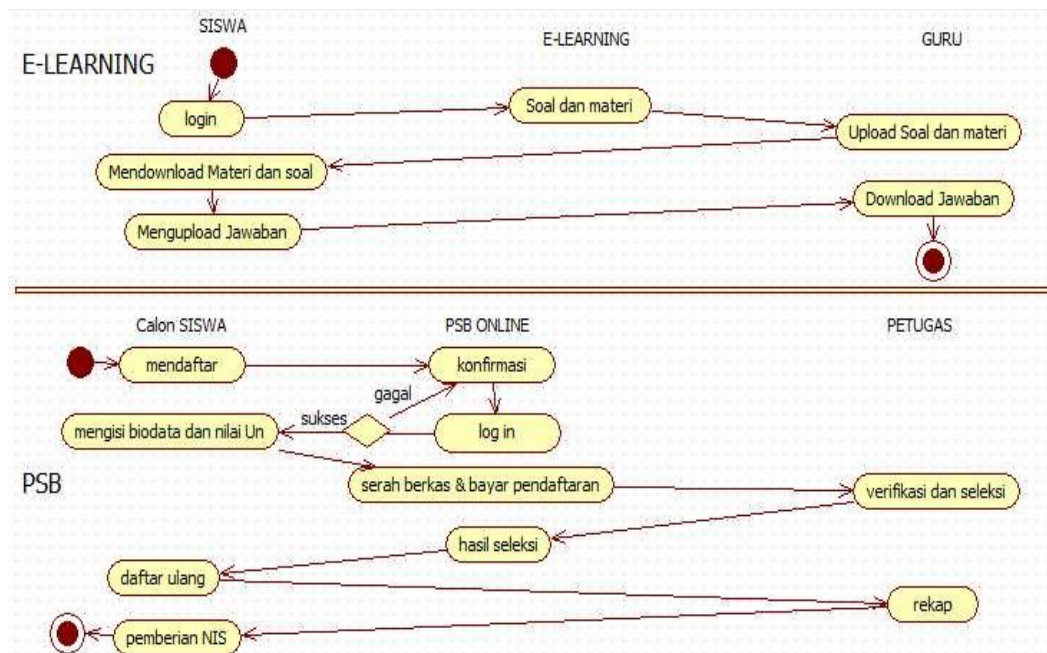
SISWA

E-LEARNING

GURU

E-LEARNING

login

Soal dan materi

Upload Soal dan materi

Mendownload Materi dan soal

Download Jawaban

Mengupload Jawaban

Calon SISWA

PSB ONLINE

PETUGAS

mendaftar

konfirmasi

gagal

sukses

mengisi biodata dan nilai Un

log in

PSB

serah berkas & bayar pendaftaran

verifikasi dan seleksi

hasil seleksi

daftar ulang

rekap

pemberian NIS